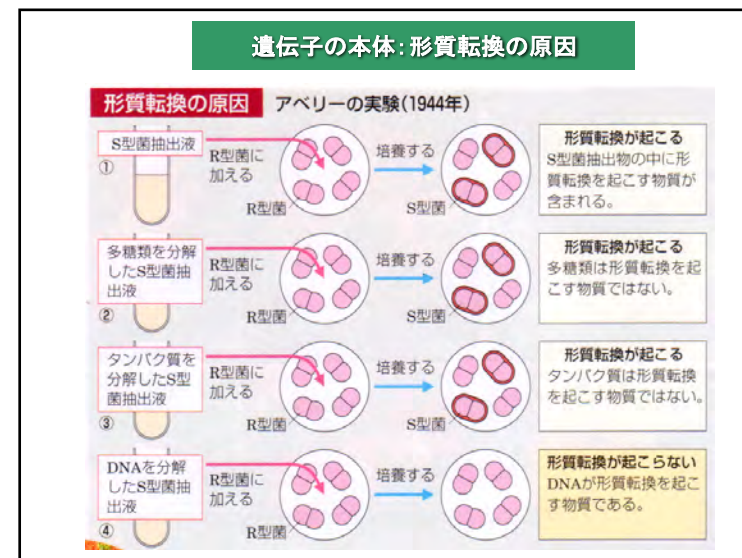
遺伝子の本体：形質転換の原因

形質転換の原因　アベリーの実験（1944年）

S型菌抽出液
①
R型菌に加える
R型菌
培養する
S型菌
形質転換が起こる
S型菌抽出物の中に形質転換を起こす物質が含まれる。

多糖類を分解したS型菌抽出液
②
R型菌に加える
R型菌
培養する
S型菌
形質転換が起こる
多糖類は形質転換を起こす物質ではない。

タンパク質を分解したS型菌抽出液
③
R型菌に加える
R型菌
培養する
S型菌
形質転換が起こる
タンパク質は形質転換を起こす物質ではない。

DNAを分解したS型菌抽出液
④
R型菌に加える
R型菌
培養する
形質転換が起こらない
DNAが形質転換を起こす物質である。